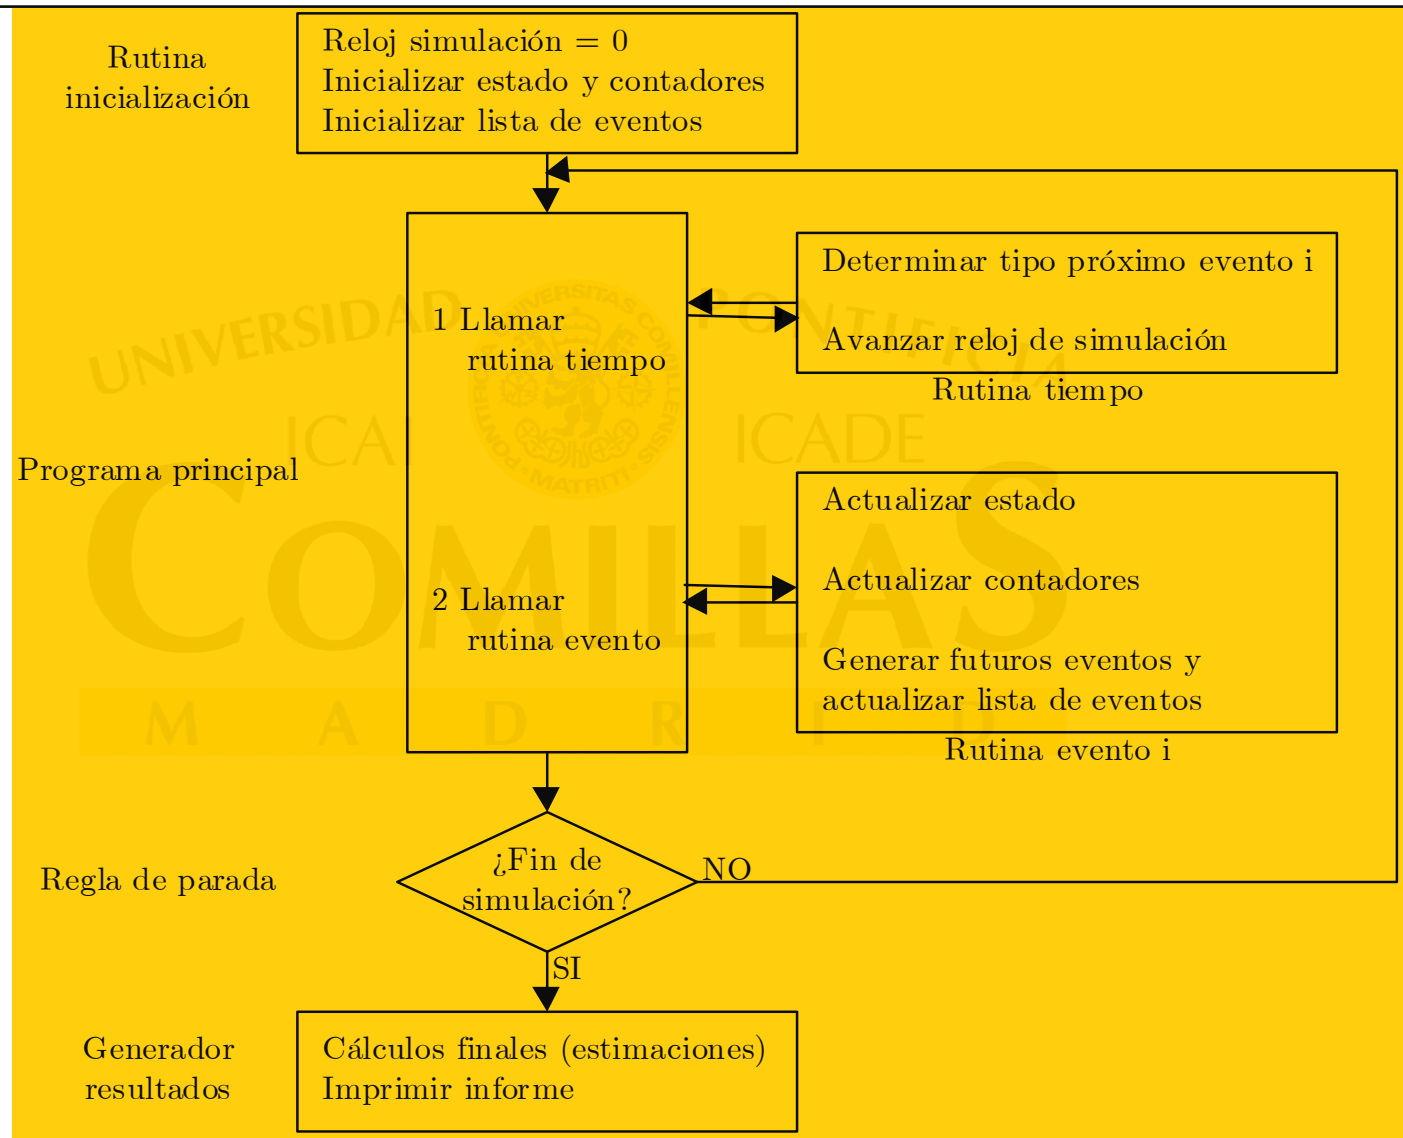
Rutina inicialización

Reloj simulación = 0
Inicializar estado y contadores
Inicializar lista de eventos

Programa principal

1 Llamar rutina tiempo

2 Llamar rutina evento

Determinar tipo próximo evento i

Avanzar reloj de simulación

Rutina tiempo

Actualizar estado

Actualizar contadores

Generar futuros eventos y actualizar lista de eventos

Rutina evento i

Regla de parada

¿Fin de simulación?

NO

SI

Generador resultados

Cálculos finales (estimaciones)
Imprimir informe

UNIVERSIDAD PONTIFICIA
ICAI ICADE
COMILLAS
M A D R I D